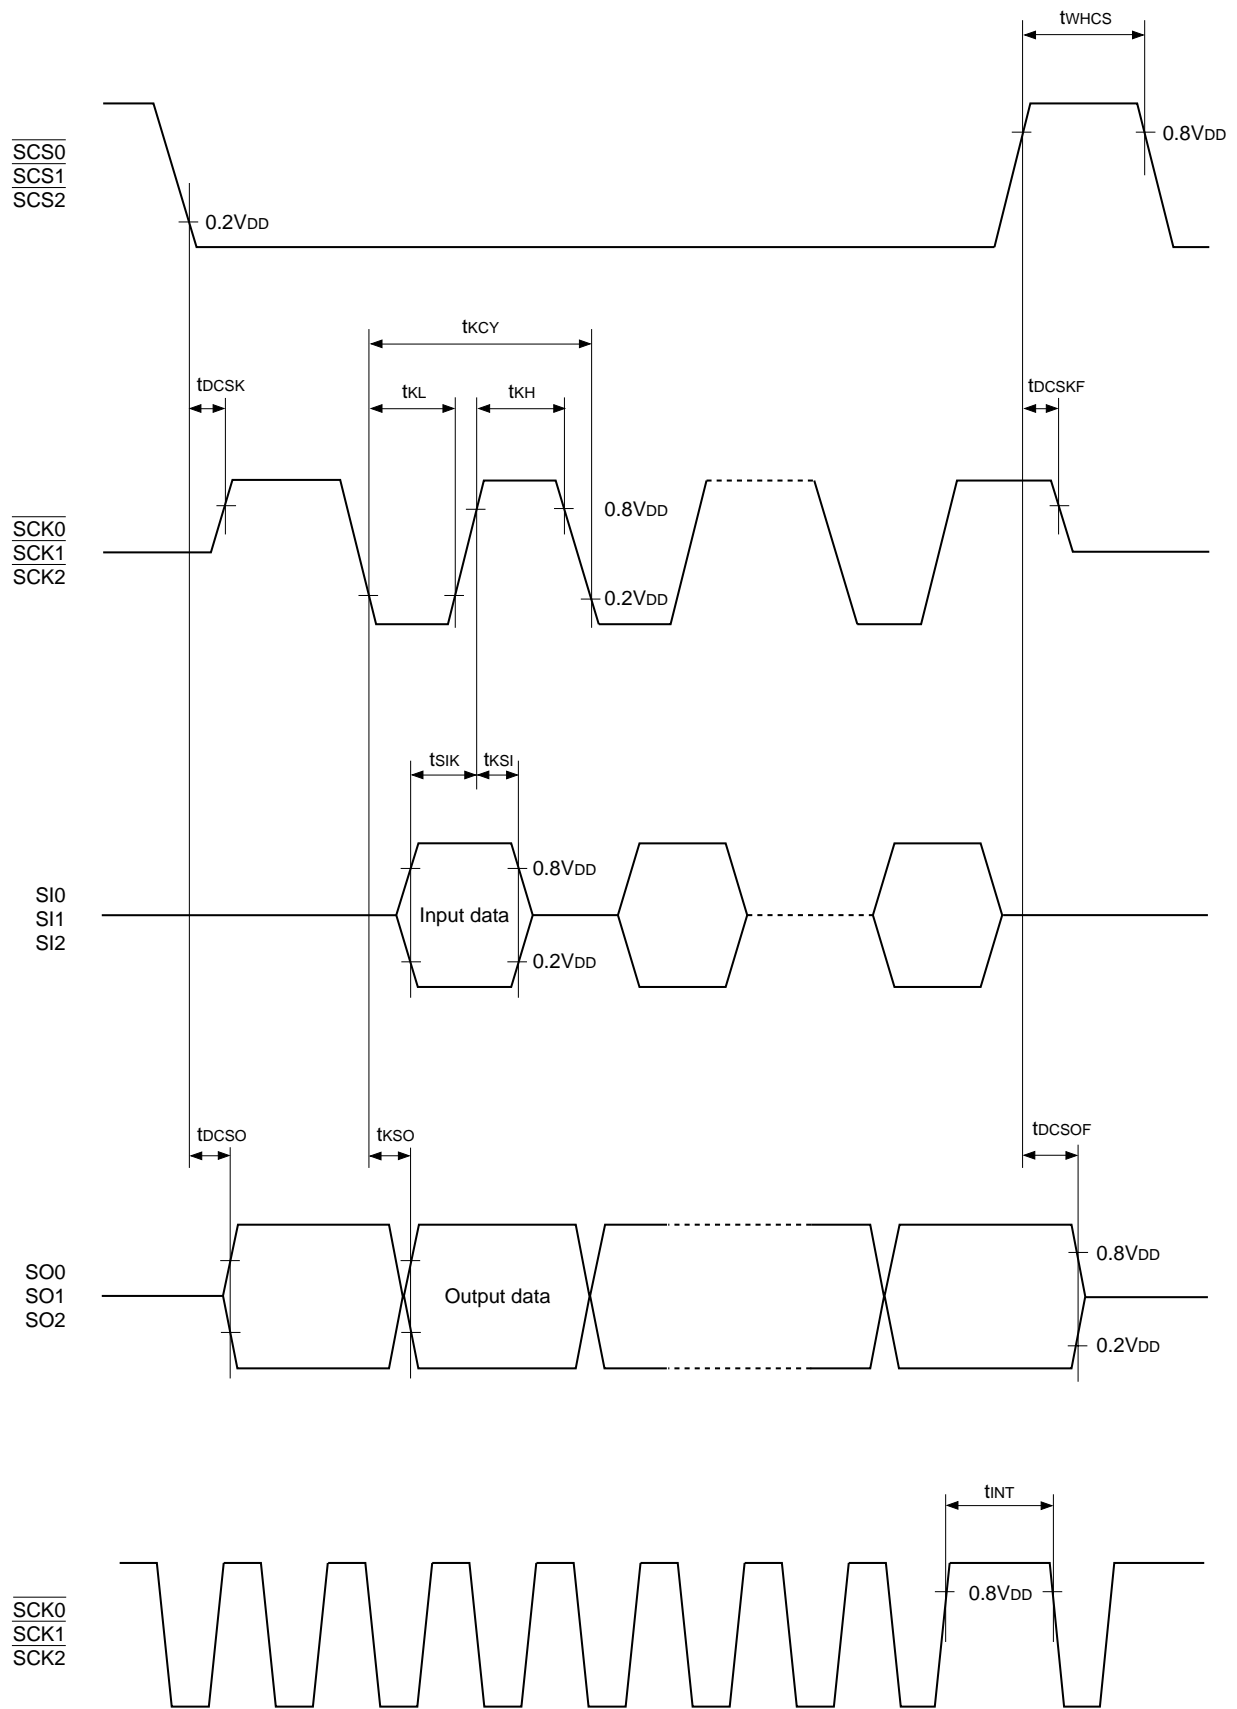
$t_{WHCS}$

$\overline{SCS0}$
$\overline{SCS1}$
$\overline{SCS2}$

0.8$V_{DD}$

0.2$V_{DD}$

$t_{KCY}$

$t_{DCSK}$

$t_{KL}$

$t_{KH}$

$t_{DCSKF}$

$\overline{SCK0}$
$\overline{SCK1}$
$\overline{SCK2}$

0.8$V_{DD}$

0.2$V_{DD}$

$t_{SIK}$

$t_{KSI}$

SI0
SI1
SI2

Input data

0.8$V_{DD}$

0.2$V_{DD}$

$t_{DCSO}$

$t_{KSO}$

$t_{DCSOF}$

SO0
SO1
SO2

Output data

0.8$V_{DD}$

0.2$V_{DD}$

$t_{INT}$

$\overline{SCK0}$
$\overline{SCK1}$
$\overline{SCK2}$

0.8$V_{DD}$